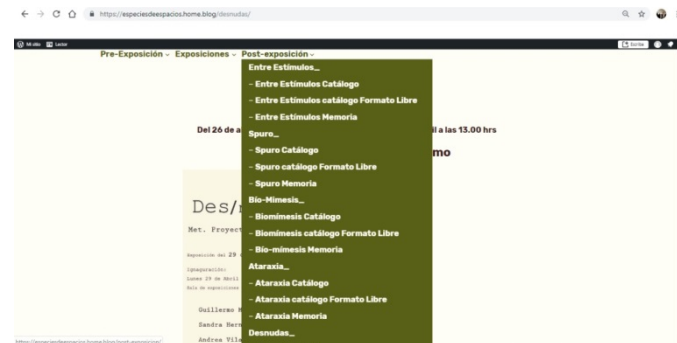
https://especiesdeespacios.home.blog/desnudas/

Mi sitio Lector

Escribe

Pre-Exposición ⌄ Exposiciones ⌄ Post-exposición ⌄

Entre Estímulos_
– Entre Estímulos Catálogo
– Entre Estímulos catálogo Formato Libre
– Entre Estímulos Memoria
Spuro_
– Spuro Catálogo
– Spuro catálogo Formato Libre
– Spuro Memoria
Bio-Mimesis_
– Biomimesis Catálogo
– Biomimesis catálogo Formato Libre
– Bio-mimesis Memoria
Ataraxia_
– Ataraxia Catálogo
– Ataraxia catálogo Formato Libre
– Ataraxia Memoria
Desnudas_

Del 26 de a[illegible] il a las 13.00 hrs

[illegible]mo

Des/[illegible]

Mat. Proyect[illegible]

Exposición del 29 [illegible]

Inauguración:
Lunes 29 de Abril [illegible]
Sala de exposiciones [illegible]

Guillermo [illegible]
Sandra Her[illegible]
Andrea Vil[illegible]

https://especiesdeespacios.home.blog/post-exposicion/